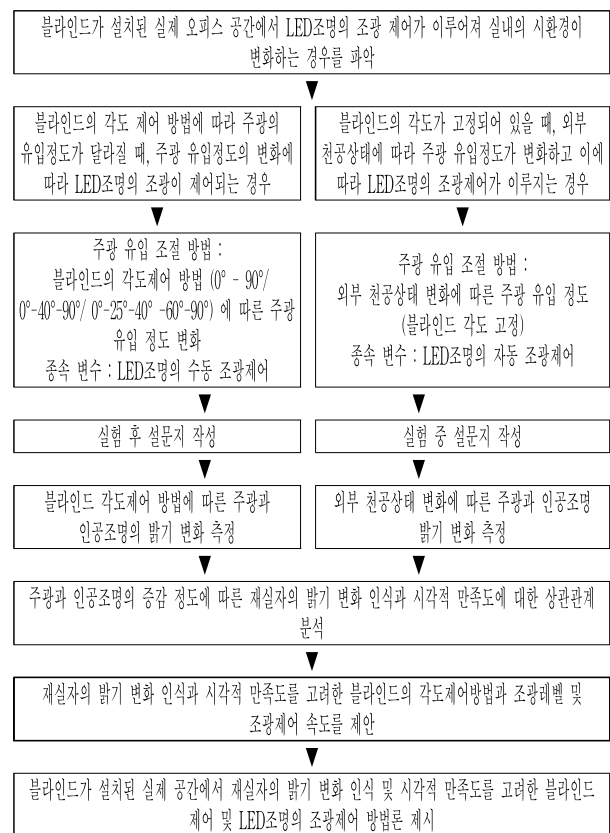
블라인드가 설치된 실제 오피스 공간에서 LED조명의 조광 제어가 이루어져 실내의 시환경이 변화하는 경우를 파악

블라인드의 각도 제어 방법에 따라 주광의 유입정도가 달라질 때, 주광 유입정도의 변화에 따라 LED조명의 조광이 제어되는 경우

블라인드의 각도가 고정되어 있을 때, 외부 천공상태에 따라 주광 유입정도가 변화하고 이에 따라 LED조명의 조광제어가 이루지는 경우

주광 유입 조절 방법 : 블라인드의 각도제어 방법 (0° - 90°/ 0°-40°-90°/ 0°-25°-40° -60°-90°) 에 따른 주광 유입 정도 변화
종속 변수 : LED조명의 수동 조광제어

주광 유입 조절 방법 : 외부 천공상태 변화에 따른 주광 유입 정도 (블라인드 각도 고정)
종속 변수 : LED조명의 자동 조광제어

실험 후 설문지 작성

실험 중 설문지 작성

블라인드 각도제어 방법에 따른 주광과 인공조명의 밝기 변화 측정

외부 천공상태 변화에 따른 주광과 인공조명 밝기 변화 측정

주광과 인공조명의 증감 정도에 따른 재실자의 밝기 변화 인식과 시각적 만족도에 대한 상관관계 분석

재실자의 밝기 변화 인식과 시각적 만족도를 고려한 블라인드의 각도제어방법과 조광레벨 및 조광제어 속도를 제안

블라인드가 설치된 실제 공간에서 재실자의 밝기 변화 인식 및 시각적 만족도를 고려한 블라인드 제어 및 LED조명의 조광제어 방법론 제시